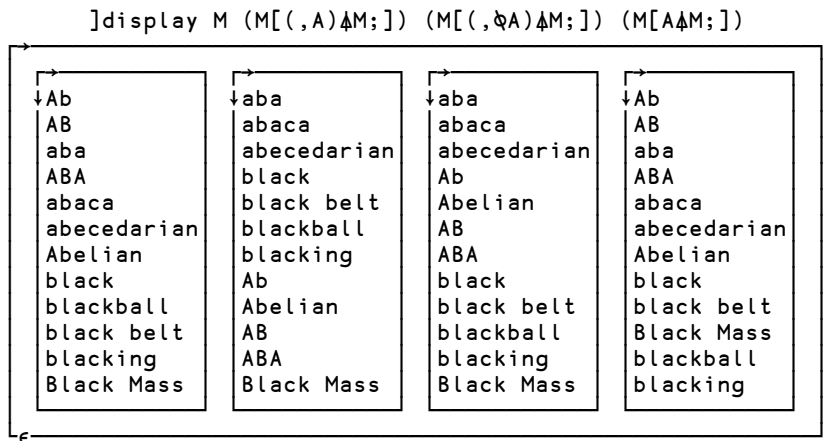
]display M (M[(,A)⍋M;]) (M[(,⌽A)⍋M;]) (M[A⍋M;])

| Ab | aba | aba | Ab |
|---|---|---|---|
| AB | abaca | abaca | AB |
| aba | abecedarian | abecedarian | aba |
| ABA | black | Ab | ABA |
| abaca | black belt | Abelian | abaca |
| abecedarian | blackball | AB | abecedarian |
| Abelian | blacking | ABA | Abelian |
| black | Ab | black | black |
| blackball | Abelian | black belt | black belt |
| black belt | AB | blackball | Black Mass |
| blacking | ABA | blacking | blackball |
| Black Mass | Black Mass | Black Mass | blacking |